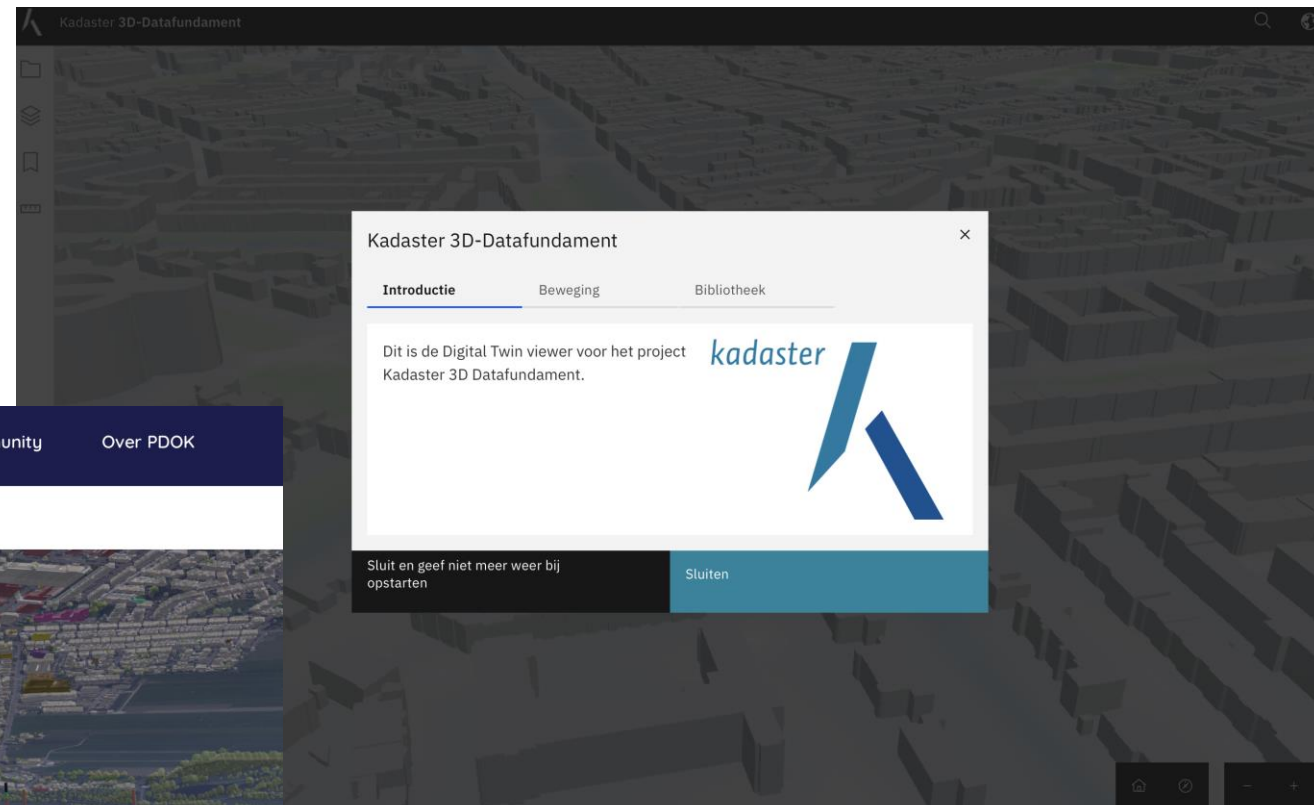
Kadaster 3D-Datafundament

unity

Over PDOK

Kadaster 3D-Datafundament

×

Introductie

Beweging

Bibliotheek

Dit is de Digital Twin viewer voor het project Kadaster 3D Datafundament.

kadaster

Sluit en geef niet meer weer bij opstarten

Sluiten